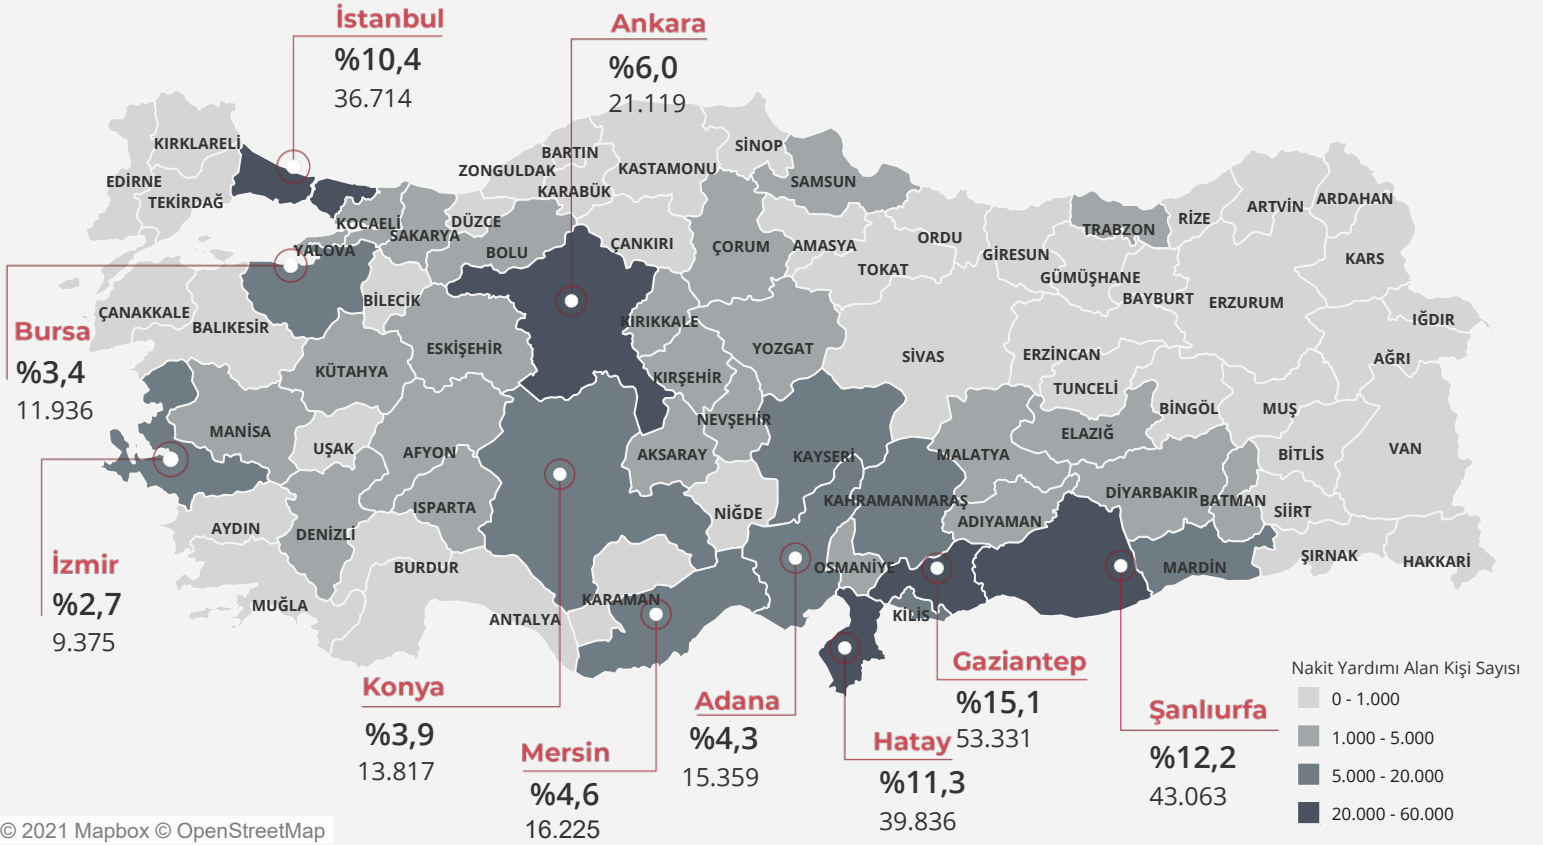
İstanbul
%10,4
36.714

Ankara
%6,0
21.119

KIRKLARELİ
EDİRNE
TEKİRDAĞ
BARTIN
ZONGULDAK
KARABÜK
KASTAMONU
SİNOP
SAMSUN
KOCAELİ
SAKARYA
DÜZCE
YALOVA
BOLU
ÇANKIRI
ÇORUM
AMASYA
ORDU
TOKAT
GİRESUN
TRABZON
RİZE
ARTVİN
ARDAHAN
KARS
GÜMÜŞHANE
BAYBURT
ERZURUM
IĞDIR
AĞRI
BİLECİK
ESKİŞEHİR
KIRIKKALE
YOZGAT
SİVAS
ERZİNCAN
TUNCELİ
BİNGÖL
MUŞ
ÇANAKKALE
BALIKESİR
KÜTAHYA
KIRŞEHİR
NEVŞEHİR
ELAZIĞ
BİTLİS
VAN
MANİSA
UŞAK
AFYON
AKSARAY
KAYSERİ
MALATYA
DİYARBAKIR
BATMAN
SİİRT
AYDIN
DENİZLİ
ISPARTA
NİĞDE
KAHRAMANMARAŞ
ADIYAMAN
ŞIRNAK
HAKKARİ
BURDUR
MUĞLA
KARAMAN
ANTALYA
OSMANİYE
KİLİS
MARDİN

Bursa
%3,4
11.936

İzmir
%2,7
9.375

Konya
%3,9
13.817

Mersin
%4,6
16.225

Adana
%4,3
15.359

Hatay
%11,3
39.836

Gaziantep
%15,1
53.331

Şanlıurfa
%12,2
43.063

Nakit Yardımı Alan Kişi Sayısı
0 - 1.000
1.000 - 5.000
5.000 - 20.000
20.000 - 60.000

© 2021 Mapbox © OpenStreetMap